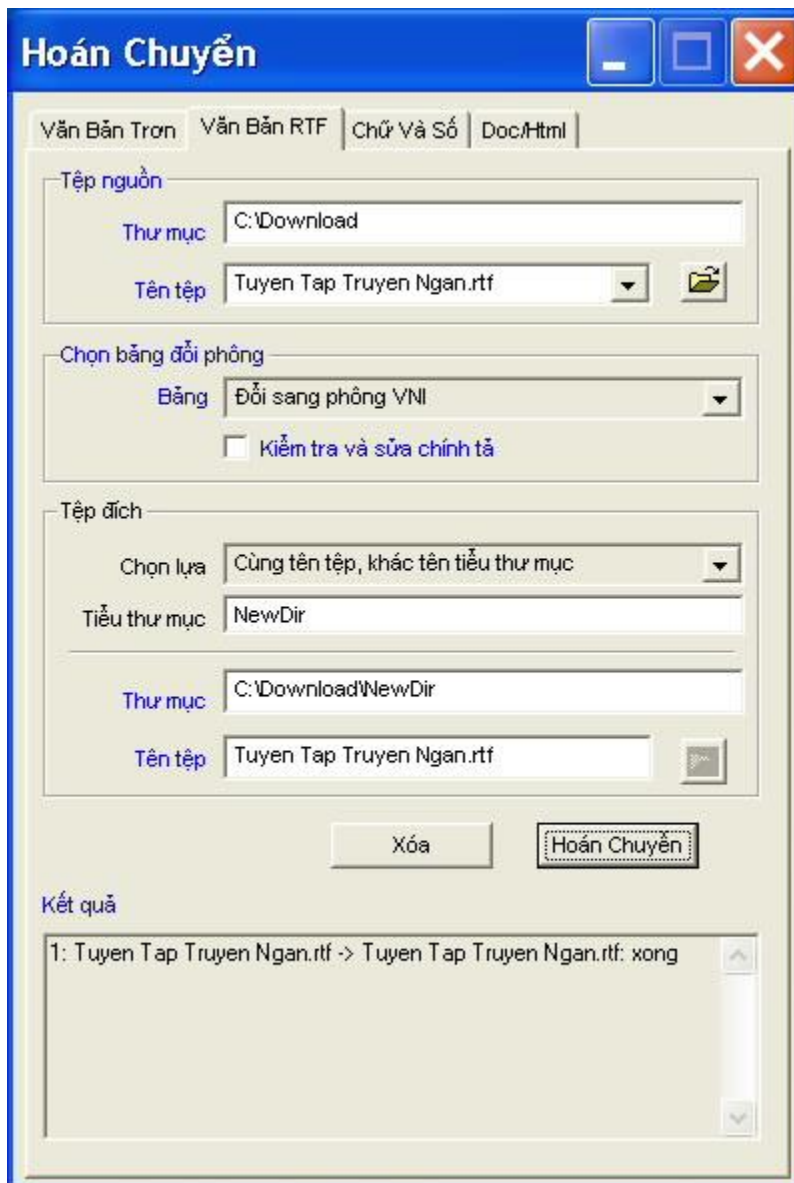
Hoán Chuyển

Văn Bản Trơn | Văn Bản RTF | Chữ Và Số | Doc/Html

Tệp nguồn

Thư mục C:\Download

Tên tệp Tuyen Tap Truyen Ngan.rtf

Chọn bảng đổi phông

Bảng Đổi sang phông VNI

Kiểm tra và sửa chính tả

Tệp đích

Chọn lựa Cùng tên tệp, khác tên tiểu thư mục

Tiểu thư mục NewDir

Thư mục C:\Download\NewDir

Tên tệp Tuyen Tap Truyen Ngan.rtf

Xóa

Hoán Chuyển

Kết quả

1: Tuyen Tap Truyen Ngan.rtf -> Tuyen Tap Truyen Ngan.rtf: xong